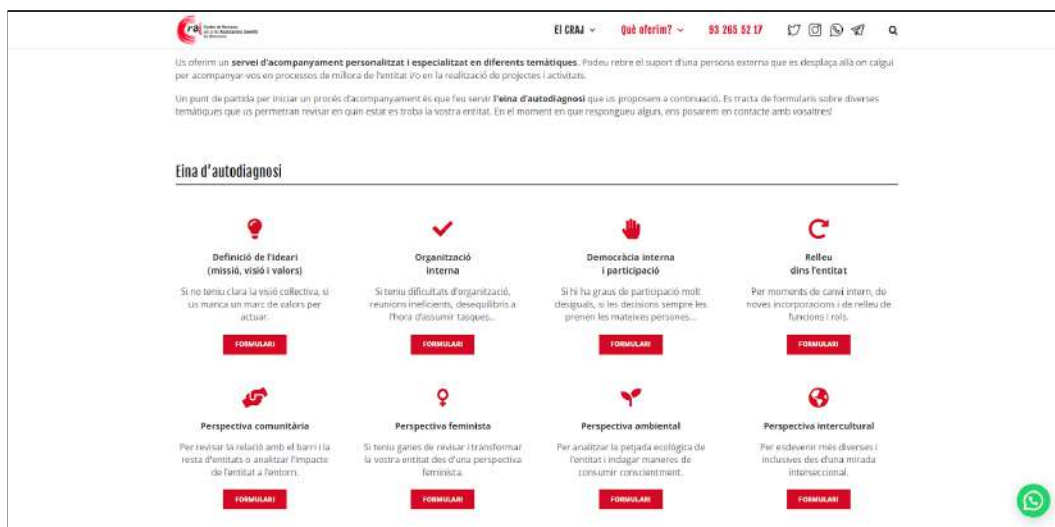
craj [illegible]

El CRAJ ⌄ Què oferim? ⌄ 93 265 52 17

Us oferim un servei d'acompanyament personalitzat i especialitzat en diferents temàtiques. Podeu rebre el suport d'una persona externa que es desplaça allà on calgui per acompanyar-vos en processos de millora de l'entitat i/o en la realització de projectes i activitats.

Un punt de partida per iniciar un procés d'acompanyament és que feu servir l'eina d'autodiagnosi que us proposem a continuació. Es tracta de formularis sobre diverses temàtiques que us permetran revisar en quin estat es troba la vostra entitat. En el moment en que respongueu algun, ens posarem en contacte amb vosaltres!

Eina d'autodiagnosi

Definició de l'ideari (missió, visió i valors)

Si no teniu clara la visió col·lectiva, si us manca un marc de valors per actuar.

FORMULARI

Organització interna

Si teniu dificultats d'organització, reunions ineficients, desequilibris a l'hora d'assumir tasques...

FORMULARI

Democràcia interna i participació

Si hi ha graus de participació molt desiguals, si les decisions sempre les prenen les mateixes persones...

FORMULARI

Relleu dins l'entitat

Per moments de canvi intern, de noves incorporacions i de relleu de funcions i rols.

FORMULARI

Perspectiva comunitària

Per revisar la relació amb el barri i la resta d'entitats o analitzar l'impacte de l'entitat a l'entorn.

FORMULARI

Perspectiva feminista

Si teniu ganes de revisar i transformar la vostra entitat des d'una perspectiva feminista.

FORMULARI

Perspectiva ambiental

Per analitzar la petjada ecològica de l'entitat i indagar maneres de consumir conscientment.

FORMULARI

Perspectiva intercultural

Per esdevenir més diverses i inclusives des d'una mirada interseccional.

FORMULARI